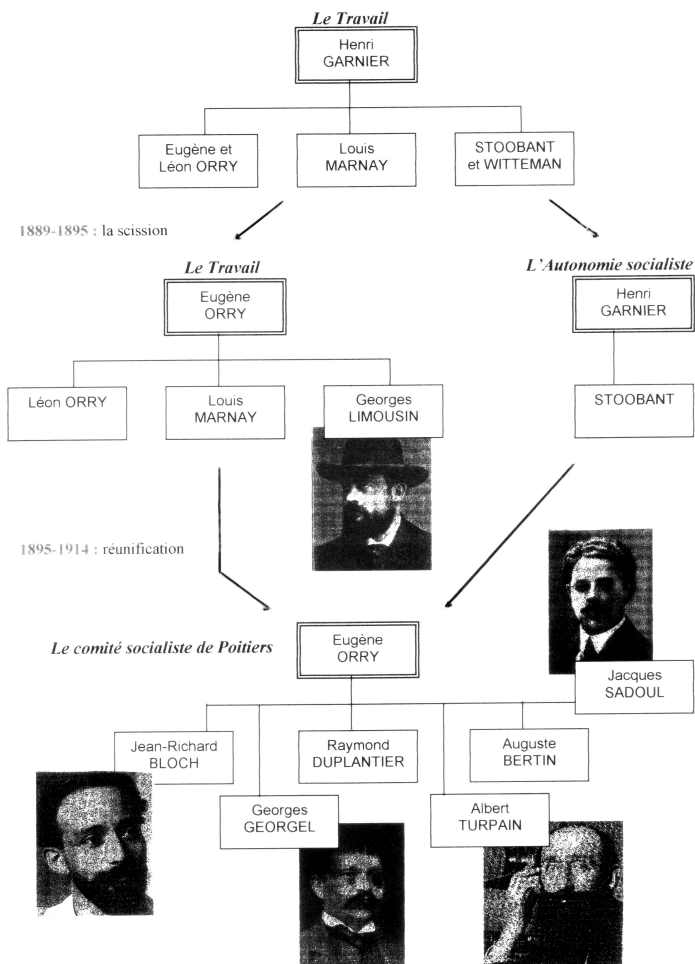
*Le Travail*

Henri GARNIER

Eugène et Léon ORRY

Louis MARNAY

STOOBANT et WITTEMAN

1889-1895 : la scission

*Le Travail*

Eugène ORRY

Léon ORRY

Louis MARNAY

Georges LIMOUSIN

*L'Autonomie socialiste*

Henri GARNIER

STOOBANT

1895-1914 : réunification

*Le comité socialiste de Poitiers*

Eugène ORRY

Jacques SADOUL

Jean-Richard BLOCH

Raymond DUPLANTIER

Auguste BERTIN

Georges GEORGEL

Albert TURPAIN